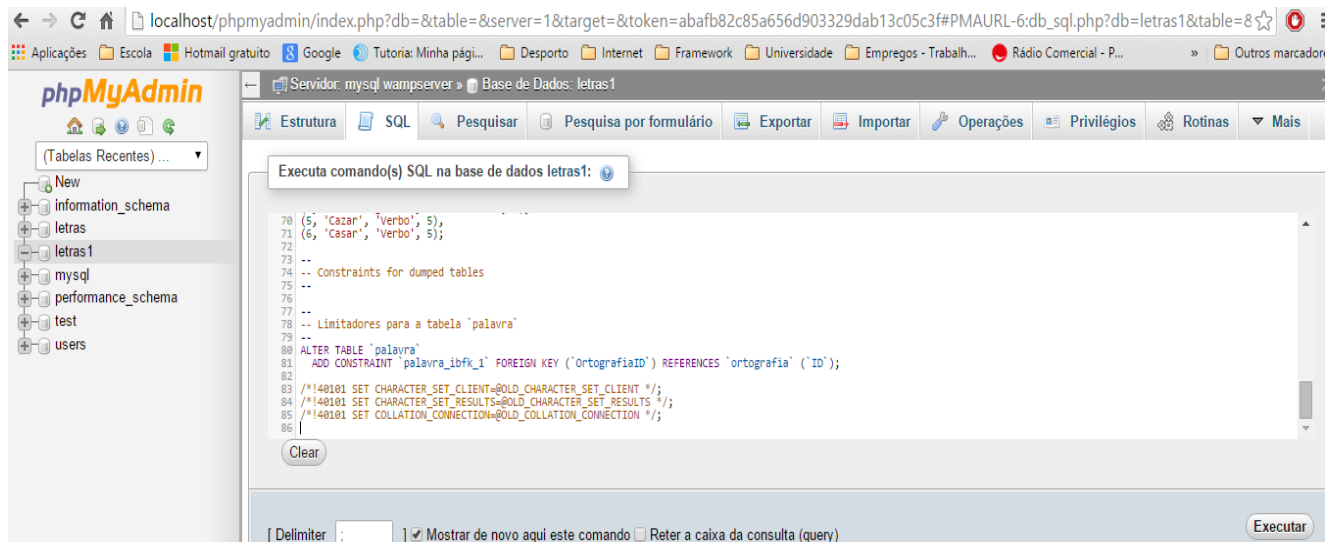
localhost/phpmyadmin/index.php?db=&table=&server=1&target=&token=abafb82c85a656d903329dab13c05c3f#PMAURL-6:db_sql.php?db=letras1&table=8

Aplicações Escola Hotmail gratuito Google Tutoria: Minha pági... Desporto Internet Framework Universidade Empregos - Trabalh... Rádio Comercial - P... » Outros marcadores

phpMyAdmin

(Tabelas Recentes) ...

New
information_schema
letras
letras1
mysql
performance_schema
test
users

Servidor: mysql wampserver » Base de Dados: letras1

Estrutura SQL Pesquisar Pesquisa por formulário Exportar Importar Operações Privilégios Rotinas Mais

Executa comando(s) SQL na base de dados letras1:

70 (5, 'Cazar', 'Verbo', 5),
71 (6, 'Casar', 'Verbo', 5);
72
73 --
74 -- Constraints for dumped tables
75 --
76
77 --
78 -- Limitadores para a tabela `palavra`
79 --
80 ALTER TABLE `palavra`
81 ADD CONSTRAINT `palavra_ibfk_1` FOREIGN KEY (`OrtografiaID`) REFERENCES `ortografia` (`ID`);
82
83 /*!40101 SET CHARACTER_SET_CLIENT=@OLD_CHARACTER_SET_CLIENT */;
84 /*!40101 SET CHARACTER_SET_RESULTS=@OLD_CHARACTER_SET_RESULTS */;
85 /*!40101 SET COLLATION_CONNECTION=@OLD_COLLATION_CONNECTION */;
86

Clear

[ Delimiter ; ] Mostrar de novo aqui este comando Reter a caixa da consulta (query)

Executar